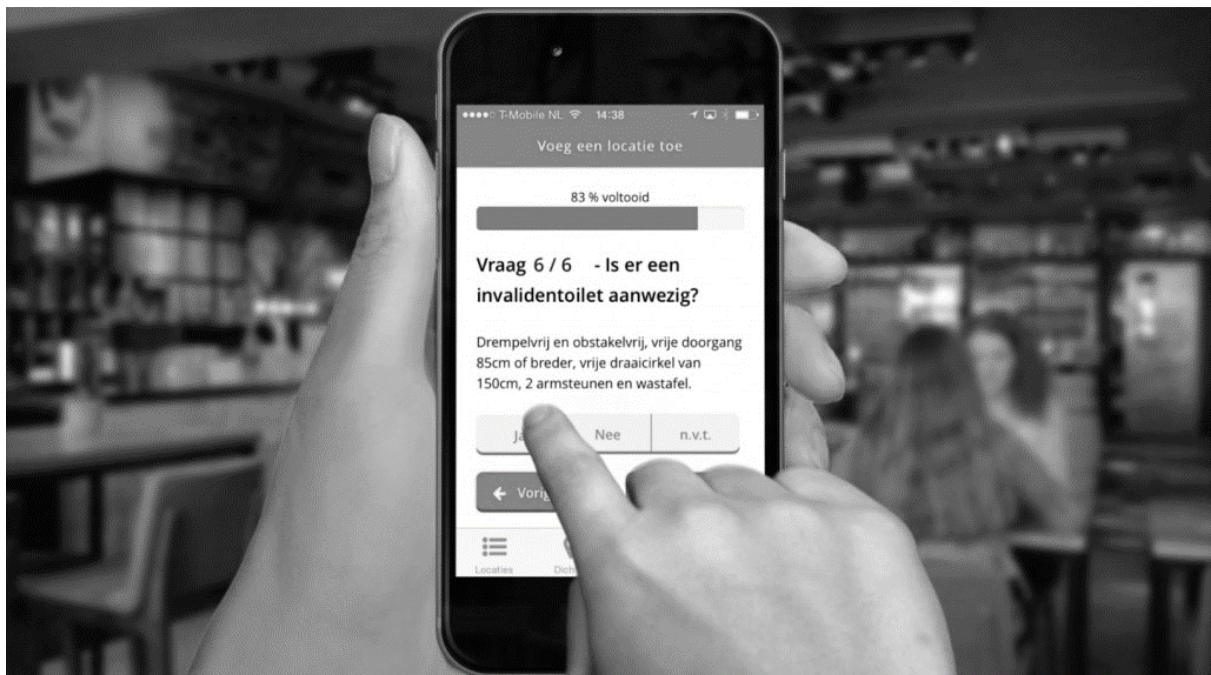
●●●●○ T-Mobile NL 14:38

Voeg een locatie toe

83 % voltooid

Vraag 6 / 6 - Is er een invalidentoilet aanwezig?

Drempelvrij en obstakelvrij, vrije doorgang 85cm of breder, vrije draaicirkel van 150cm, 2 armsteunen en wastafel.

Ja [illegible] Nee n.v.t.

Vorig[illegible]

Locaties Dich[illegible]